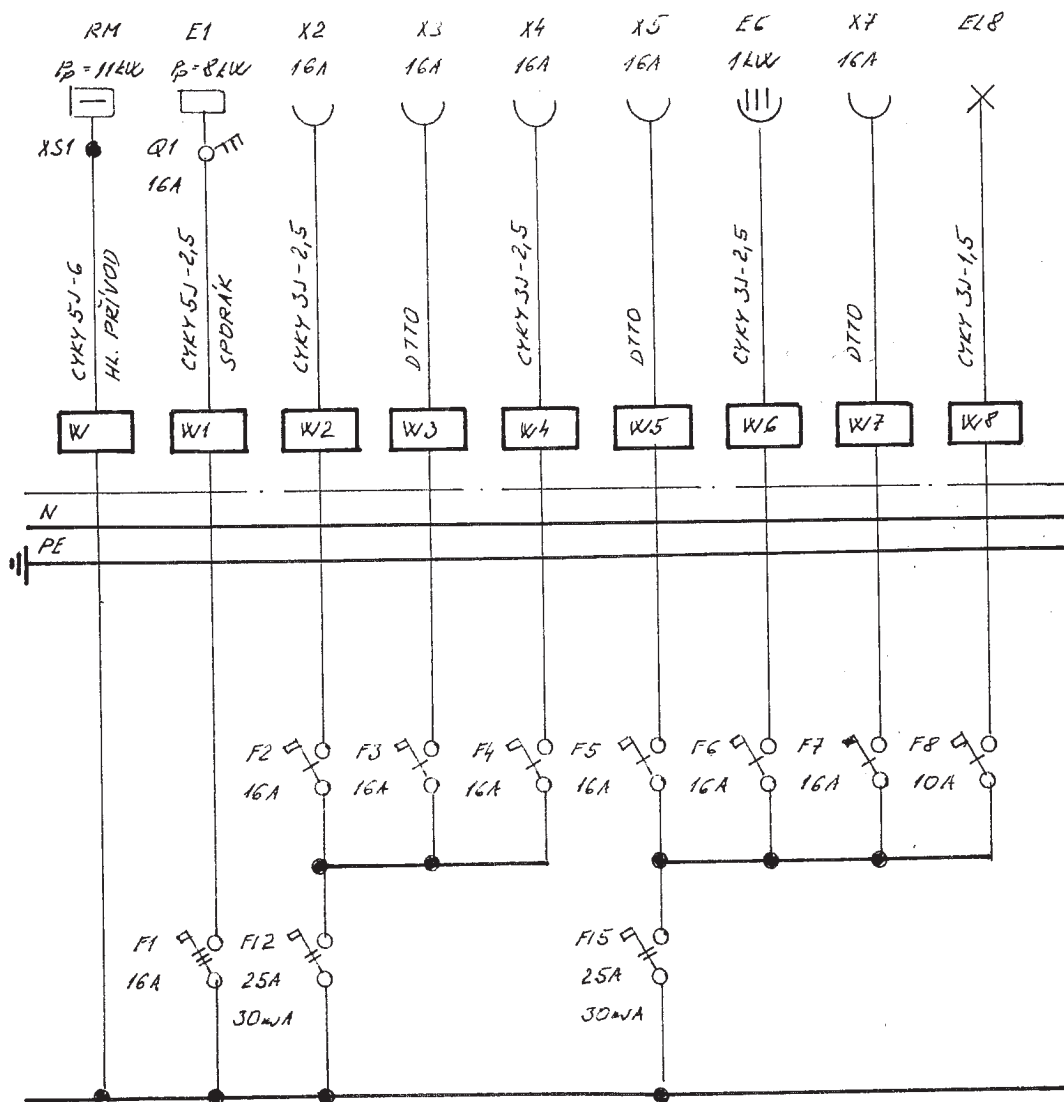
RM
$P_p = 11kW$
XS1

E1
$P_p = 8kW$
Q1
16A

X2
16A

X3
16A

X4
16A

X5
16A

E6
1kW

X7
16A

EL8

CYKY 5J-6
HL. PŘÍVOD

CYKY 5J-2,5
SPORÁK

CYKY 3J-2,5

DTTO

CYKY 3J-2,5

DTTO

CYKY 3J-2,5

DTTO

CYKY 3J-1,5

W
W1
W2
W3
W4
W5
W6
W7
W8

N
PE

F2
16A
F3
16A
F4
16A
F5
16A
F6
16A
F7
16A
F8
10A

F1
16A
F12
25A
30mA
F15
25A
30mA